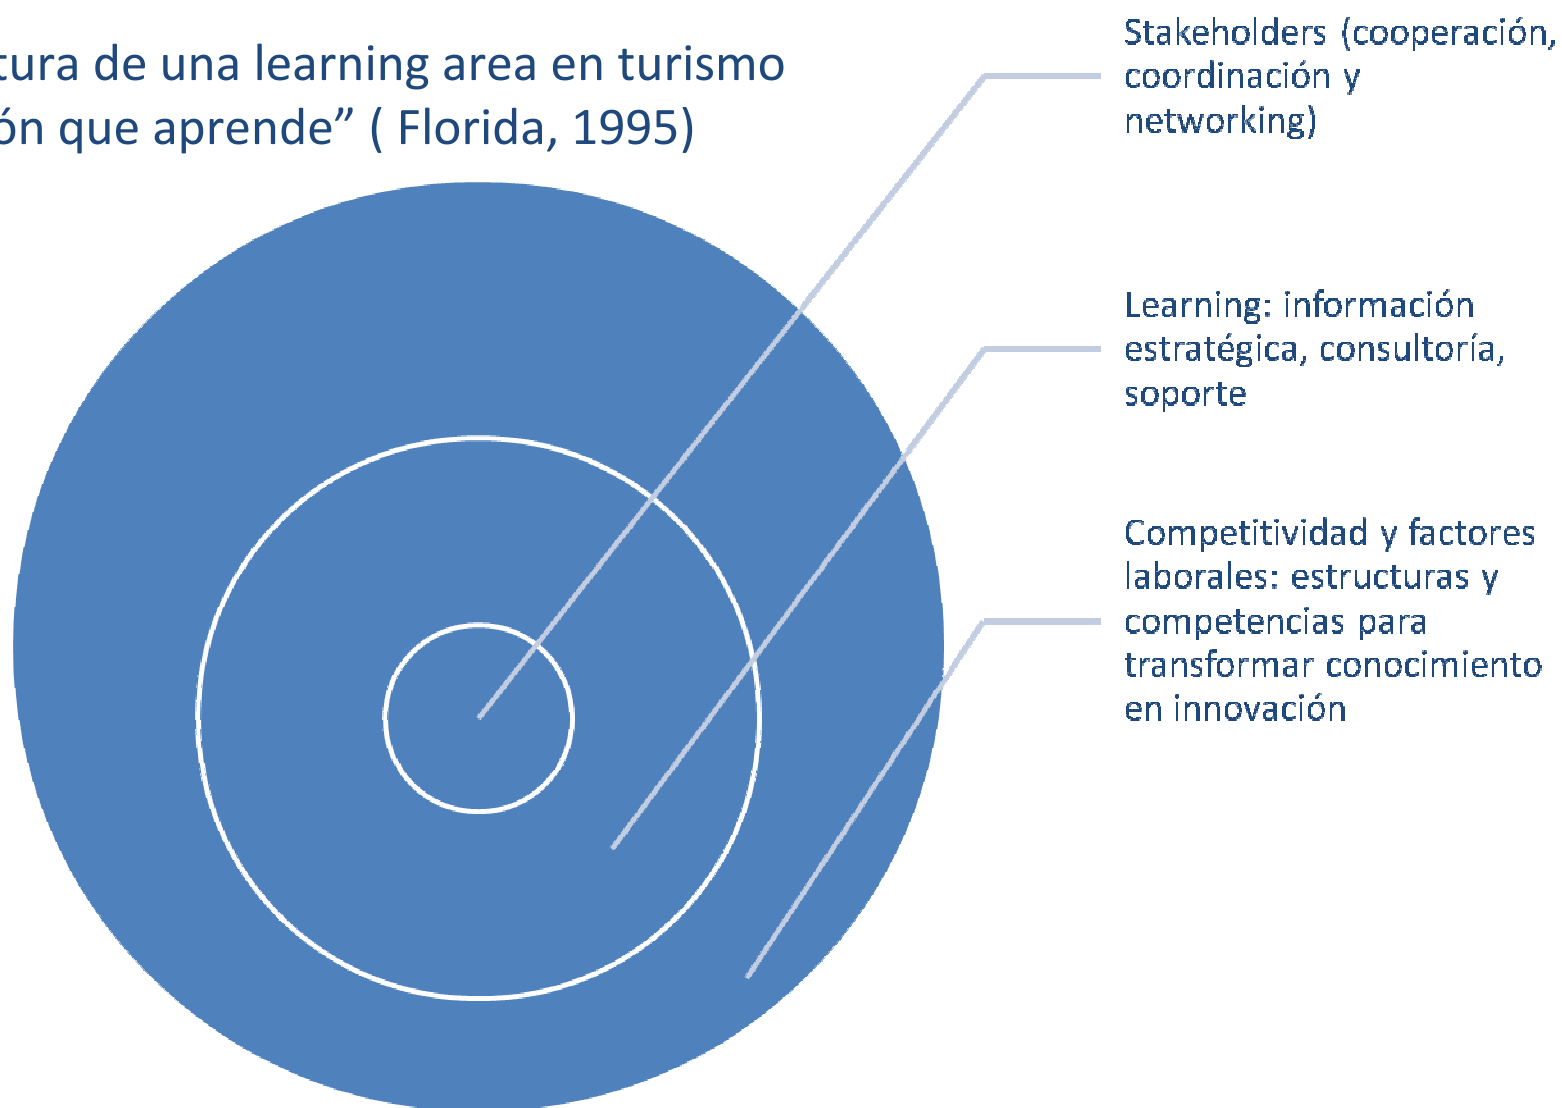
tura de una learning area en turismo
ón que aprende" ( Florida, 1995)

Stakeholders (cooperación, coordinación y networking)

Learning: información estratégica, consultoría, soporte

Competitividad y factores laborales: estructuras y competencias para transformar conocimiento en innovación